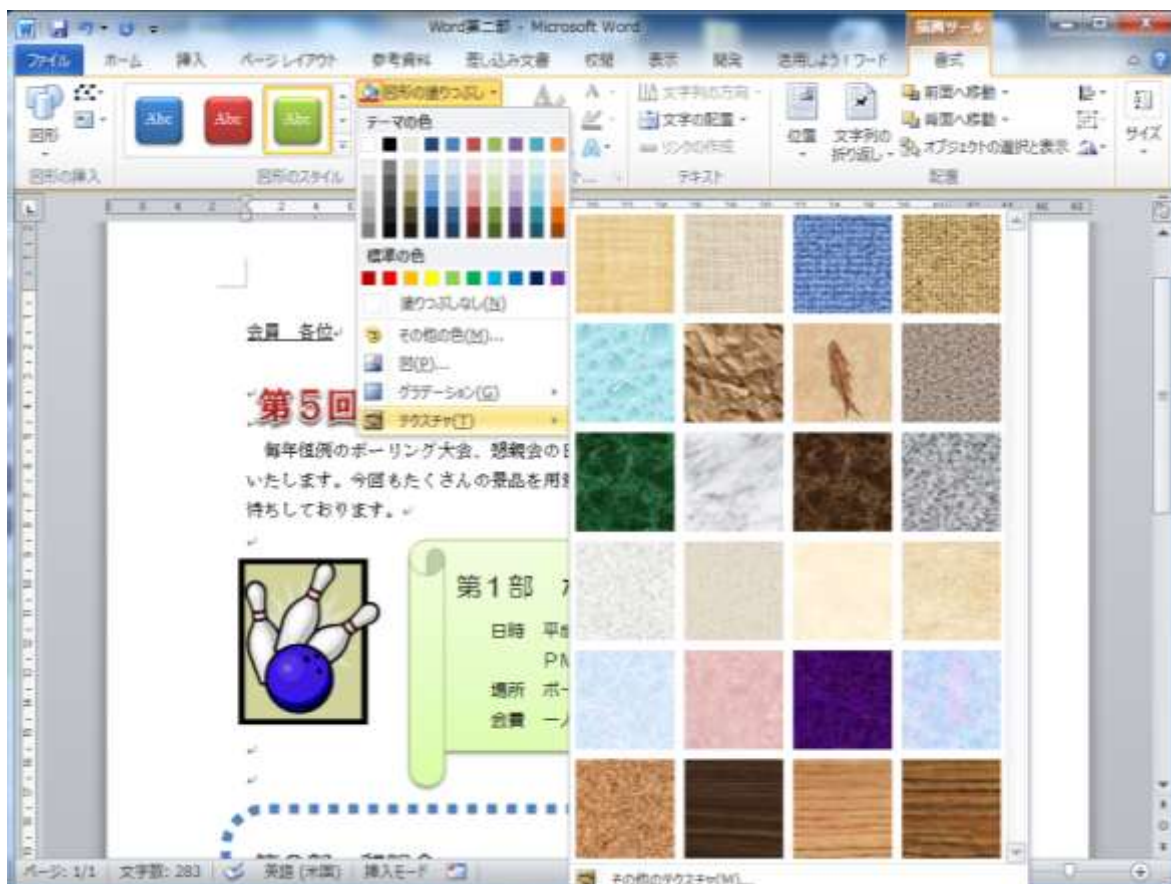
Word第二部 - Microsoft Word
描画ツール

ファイル　ホーム　挿入　ページレイアウト　参考資料　差し込み文書　校閲　表示　開発　活用しよう！ワード　書式

図形　Abc　Abc　Abc　図形の塗りつぶし　文字列の方向　文字の配置　リンクの作成　位置　文字列の折り返し　前面へ移動　背面へ移動　オブジェクトの選択と表示　サイズ
図形の挿入　図形のスタイル　テキスト　配置

テーマの色
標準の色
塗りつぶしなし(N)
その他の色(M)...
図(P)...
グラデーション(G)
テクスチャ(T)

会員　各位

第５回

毎年恒例のボーリング大会、懇親会の日 いたします。今回もたくさんの景品を用意 待ちしております。

第１部
日時　平
PM
場所　ボー
会費　一人

第２部　懇親会

その他のテクスチャ(M)...

ページ: 1/1　文字数: 283　英語 (米国)　挿入モード